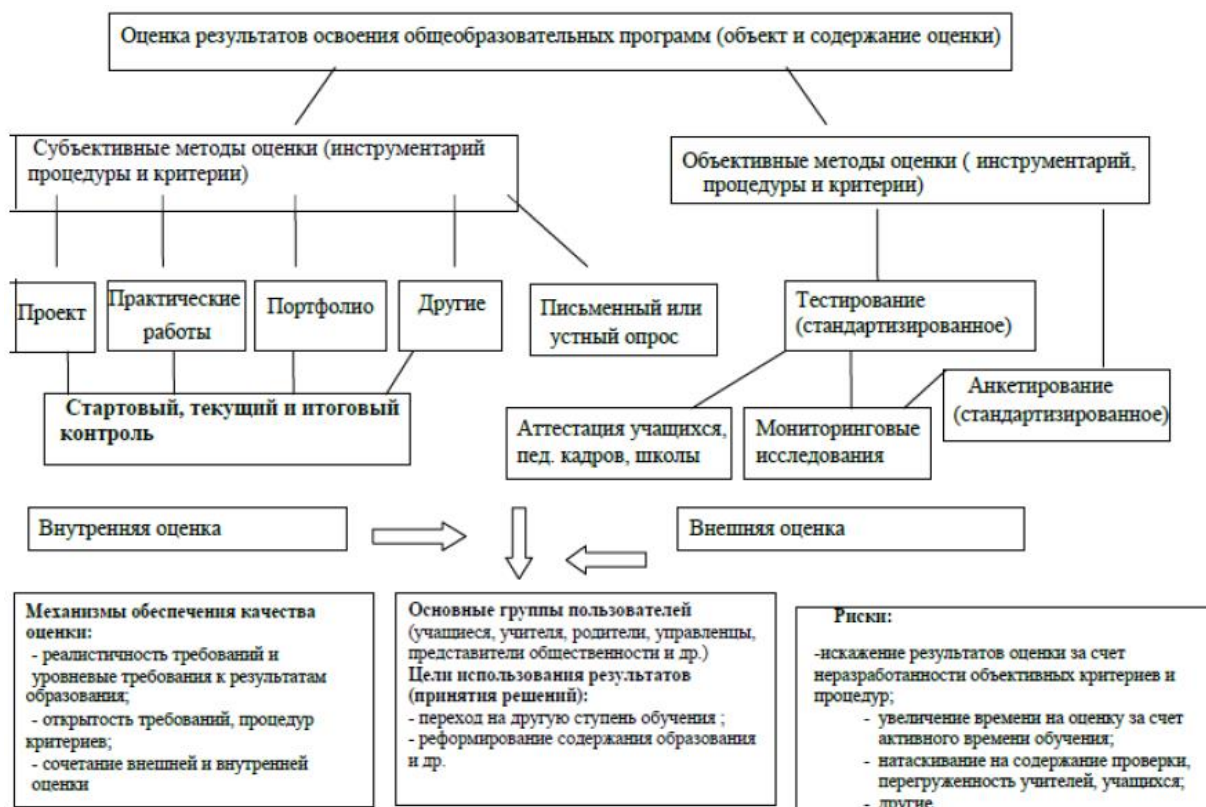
Оценка результатов освоения общеобразовательных программ (объект и содержание оценки)

Субъективные методы оценки (инструментарий процедуры и критерии)

Объективные методы оценки ( инструментарий, процедуры и критерии)

Проект

Практические работы

Портфолио

Другие

Письменный или устный опрос

Тестирование (стандартизированное)

Стартовый, текущий и итоговый контроль

Аттестация учащихся, пед. кадров, школы

Мониторинговые исследования

Анкетирование (стандартизированное)

Внутренняя оценка

Внешняя оценка

Механизмы обеспечения качества оценки:
- реалистичность требований и уровневые требования к результатам образования;
- открытость требований, процедур критериев;
- сочетание внешней и внутренней оценки

Основные группы пользователей (учащиеся, учителя, родители, управленцы, представители общественности и др.)
Цели использования результатов (принятия решений):
- переход на другую ступень обучения ;
- реформирование содержания образования и др.

Риски:
-искажение результатов оценки за счет неразработанности объективных критериев и процедур;
- увеличение времени на оценку за счет активного времени обучения;
- натаскивание на содержание проверки, перегруженность учителей, учащихся;
- другие